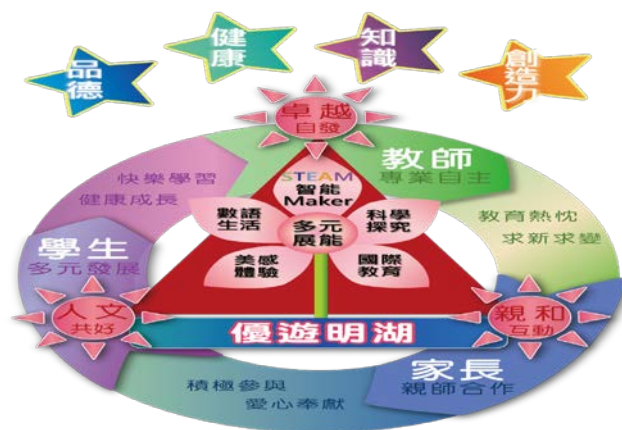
品德

健康

知識

創造力

卓越
自發

教師
專業自主

快樂學習
健康成長

STEAM
智能
Maker

數語
生活

多元
展能

科學
探究

美感
體驗

國際
教育

教育熱忱
求新求變

學生
多元發展

人文
共好

親和
互動

優遊明湖

家長
親師合作

積極參與
愛心奉獻